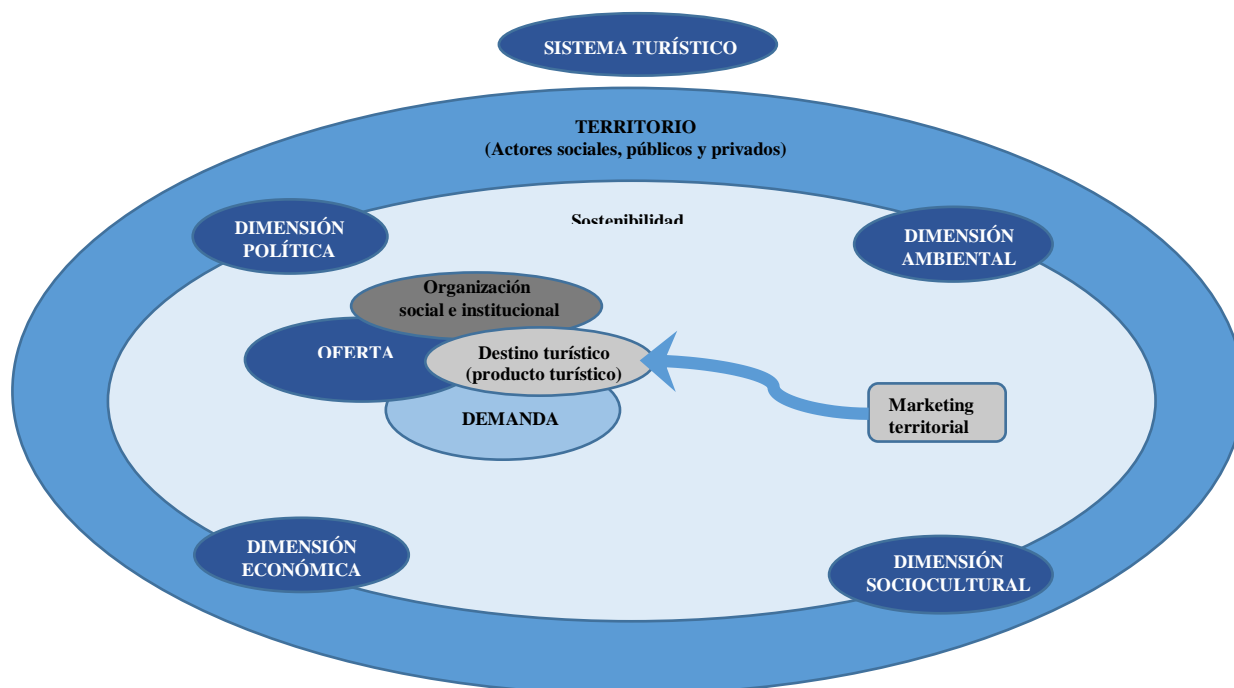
SISTEMA TURÍSTICO

TERRITORIO
(Actores sociales, públicos y privados)

Sostenibilidad

DIMENSIÓN POLÍTICA

DIMENSIÓN AMBIENTAL

Organización social e institucional

OFERTA

Destino turístico (producto turístico)

DEMANDA

Marketing territorial

DIMENSIÓN ECONÓMICA

DIMENSIÓN SOCIOCULTURAL